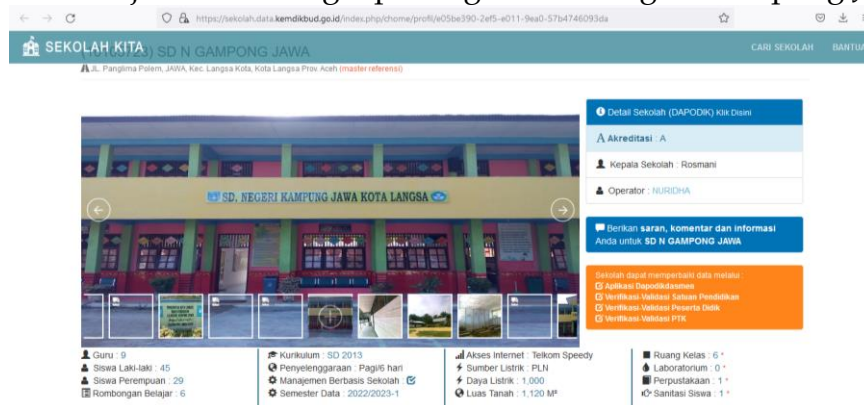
https://sekolah.data.kemdikbud.go.id/index.php/chome/profil/e05be390-2ef5-e011-9ea0-57b4746093da

SEKOLAH KITA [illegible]) SD N GAMPONG JAWA

CARI SEKOLAH BANTUA

Jl. Panglima Polem, JAWA, Kec. Langsa Kota, Kota Langsa Prov. Aceh (master referensi)

SD. NEGERI KAMPUNG JAWA KOTA LANGSA

Detail Sekolah (DAPODIK) Klik Disini

Akreditasi : A

Kepala Sekolah : Rosmani

Operator : NURIDHA

Berikan saran, komentar dan informasi Anda untuk SD N GAMPONG JAWA

Sekolah dapat memperbaiki data melalui :
Aplikasi Dapodikdasmen
Verifikasi-Validasi Satuan Pendidikan
Verifikasi-Validasi Peserta Didik
Verifikasi-Validasi PTK

Guru : 9
Siswa Laki-laki : 45
Siswa Perempuan : 29
Rombongan Belajar : 6

Kurikulum : SD 2013
Penyelenggaraan : Pagi/6 hari
Manajemen Berbasis Sekolah :
Semester Data : 2022/2023-1

Akses Internet : Telkom Speedy
Sumber Listrik : PLN
Daya Listrik : 1,000
Luas Tanah : 1,120 M²

Ruang Kelas : 6 *
Laboratorium : 0 *
Perpustakaan : 1 *
Sanitasi Siswa : 1 *